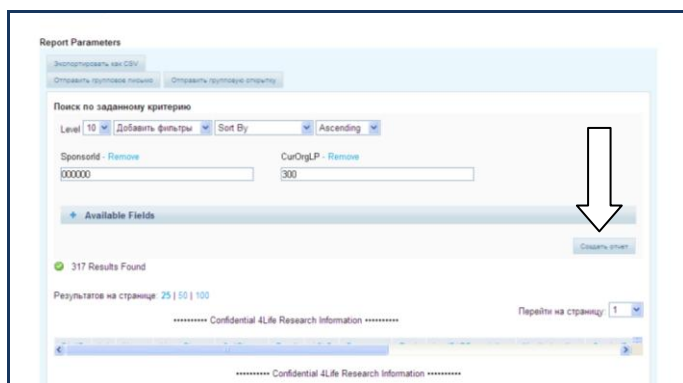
Report Parameters

Экспортировать как CSV

Отправить групповое письмо

Отправить групповую открытку

Поиск по заданному критерию

Level 10 Добавить фильтры Sort By Ascending

SponsorId - Remove

000000

CurOrgLP - Remove

300

+ Available Fields

Создать отчет

317 Results Found

Результатов на странице: 25 | 50 | 100

Перейти на страницу: 1

•••••••••• Confidential 4Life Research Information ••••••••••

•••••••••• Confidential 4Life Research Information ••••••••••